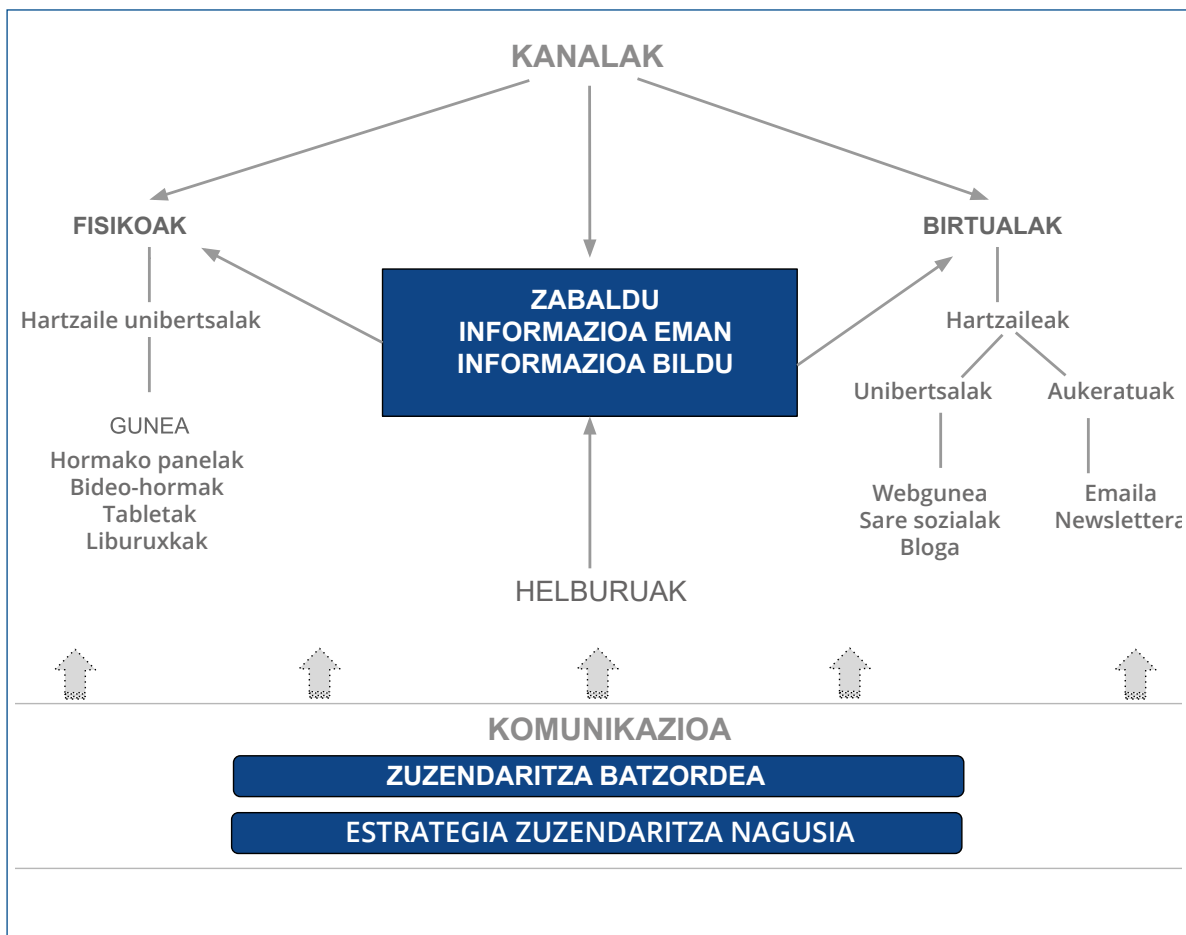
KANALAK

FISIKOAK

BIRTUALAK

ZABALDU
INFORMAZIOA EMAN
INFORMAZIOA BILDU

Hartzaile unibertsalak

GUNEA
Hormako panelak
Bideo-hormak
Tabletak
Liburuxkak

Hartzaileak

Unibertsalak

Aukeratuak

Webgunea
Sare sozialak
Bloga

Emaila
Newslettera

HELBURUAK

KOMUNIKAZIOA

ZUZENDARITZA BATZORDEA

ESTRATEGIA ZUZENDARITZA NAGUSIA